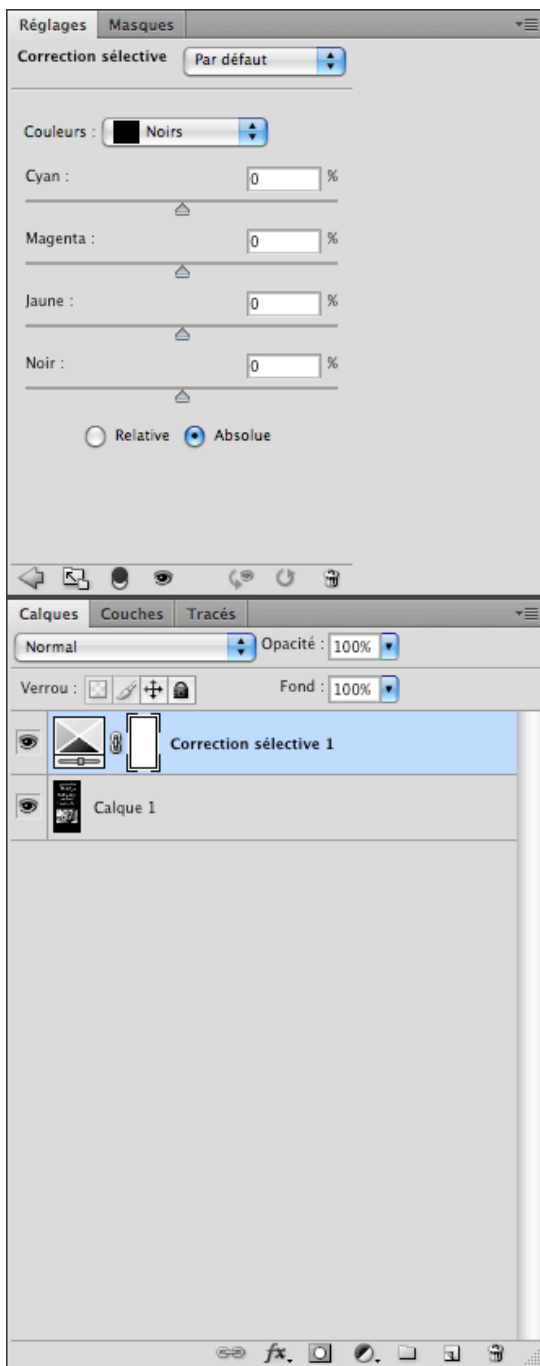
Réglages Masques

Correction sélective Par défaut

Couleurs : Noirs

Cyan : 0 %

Magenta : 0 %

Jaune : 0 %

Noir : 0 %

Relative Absolue

Calques Couches Tracés

Normal Opacité : 100%

Verrou : Fond : 100%

Correction sélective 1

Calque 1

fx